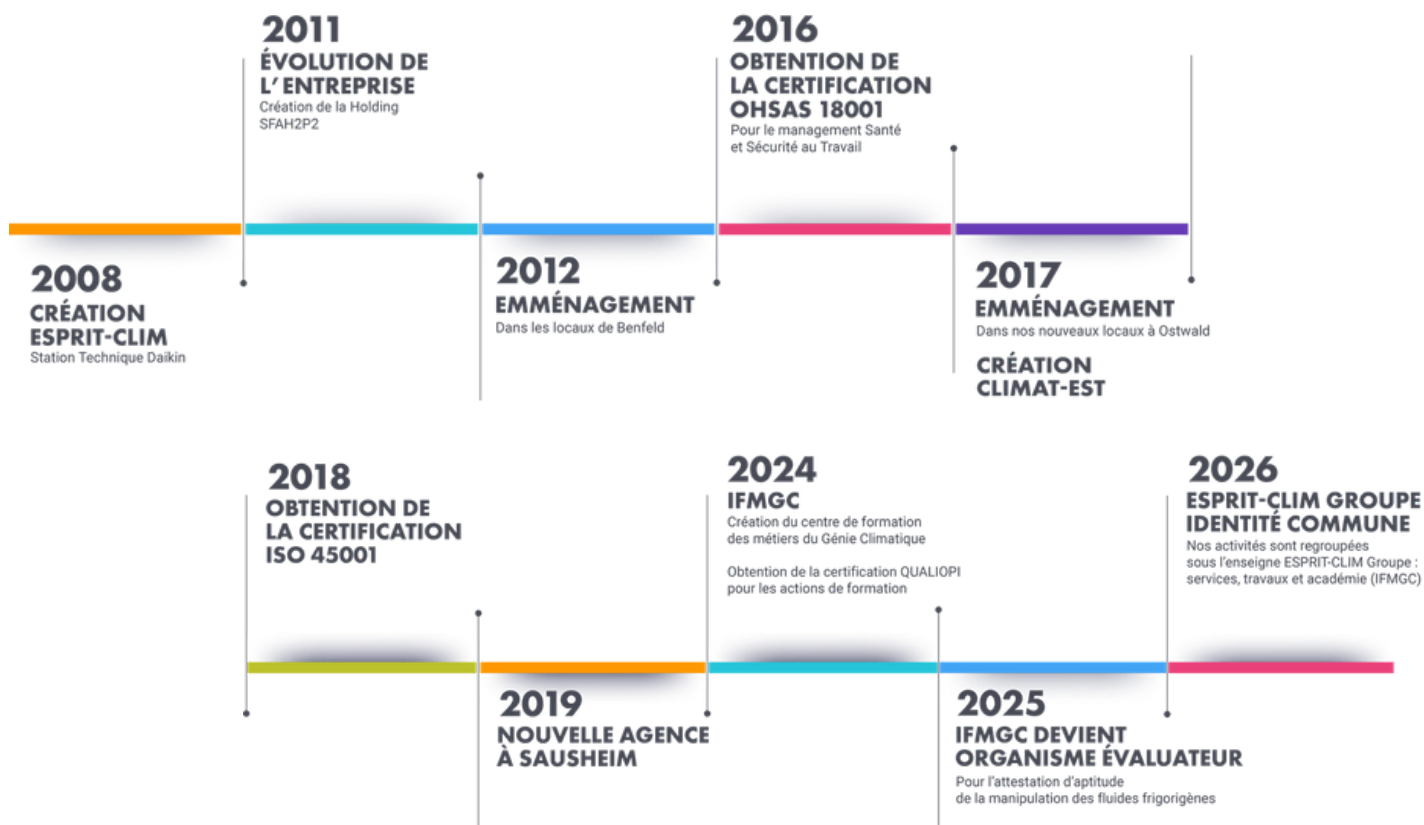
2008
CRÉATION ESPRIT-CLIM
Station Technique Daikin

2011
ÉVOLUTION DE L' ENTREPRISE
Création de la Holding SFAH2P2

2012
EMMÉNAGEMENT
Dans les locaux de Benfeld

2016
OBTENTION DE LA CERTIFICATION OHSAS 18001
Pour le management Santé et Sécurité au Travail

2017
EMMÉNAGEMENT
Dans nos nouveaux locaux à Ostwald

CRÉATION CLIMAT-EST

2018
OBTENTION DE LA CERTIFICATION ISO 45001

2019
NOUVELLE AGENCE À SAUSHEIM

2024
IFMGC
Création du centre de formation des métiers du Génie Climatique

Obtention de la certification QUALIOPI pour les actions de formation

2025
IFMGC DEVIENT ORGANISME ÉVALUATEUR
Pour l'attestation d'aptitude de la manipulation des fluides frigorigènes

2026
ESPRIT-CLIM GROUPE IDENTITÉ COMMUNE
Nos activités sont regroupées sous l'enseigne ESPRIT-CLIM Groupe : services, travaux et académie (IFMGC)